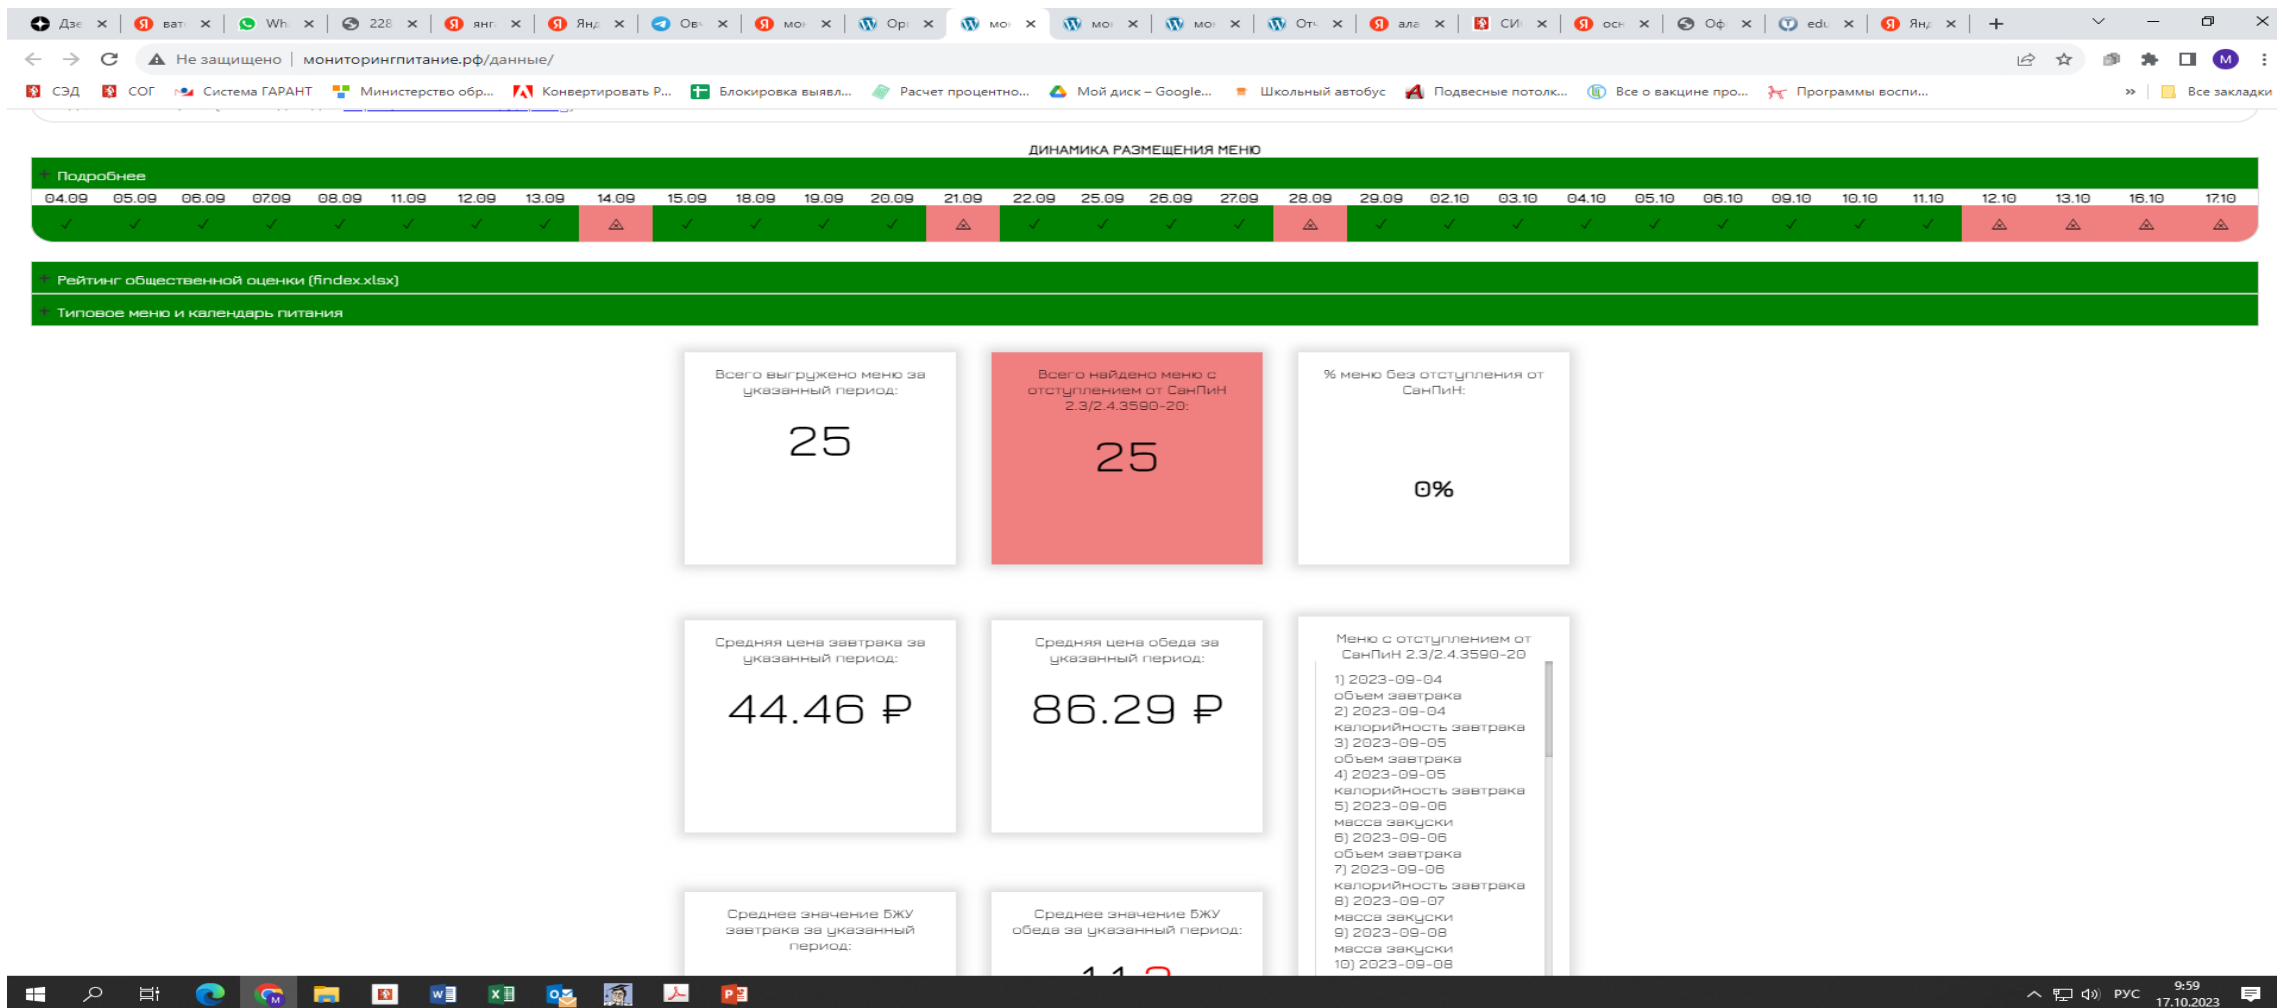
Дзе × ват × Wh × 228 × янг × Янд × Ов × мо × Орі × мо × мо × мо × От × ала × СИ × осн × Оф × edu × Янд × +

Не защищено | мониторингпитание.рф/данные/

СЭД СОГ Система ГАРАНТ Министерство обр... Конвертировать P... Блокировка выявл... Расчет процентно... Мой диск – Google... Школьный автобус Подвесные потолк... Все о вакцине про... Программы воспи... » Все закладки

ДИНАМИКА РАЗМЕЩЕНИЯ МЕНЮ

+ Подробнее

| 04.09 | 05.09 | 06.09 | 07.09 | 08.09 | 11.09 | 12.09 | 13.09 | 14.09 | 15.09 | 18.09 | 19.09 | 20.09 | 21.09 | 22.09 | 25.09 | 26.09 | 27.09 | 28.09 | 29.09 | 02.10 | 03.10 | 04.10 | 05.10 | 06.10 | 09.10 | 10.10 | 11.10 | 12.10 | 13.10 | 16.10 | 17.10 |
|---|---|---|---|---|---|---|---|---|---|---|---|---|---|---|---|---|---|---|---|---|---|---|---|---|---|---|---|---|---|---|---|
| ✓ | ✓ | ✓ | ✓ | ✓ | ✓ | ✓ | ✓ | ⚠ | ✓ | ✓ | ✓ | ✓ | ⚠ | ✓ | ✓ | ✓ | ✓ | ⚠ | ✓ | ✓ | ✓ | ✓ | ✓ | ✓ | ✓ | ✓ | ✓ | ⚠ | ⚠ | ⚠ | ⚠ |

+ Рейтинг общественной оценки (findex.xlsx)

+ Типовое меню и календарь питания

Всего выгружено меню за указанный период:

25

Всего найдено меню с отступлением от СанПиН 2.3/2.4.3590-20:

25

% меню без отступления от СанПиН:

0%

Средняя цена завтрака за указанный период:

44.46 ₽

Средняя цена обеда за указанный период:

86.29 ₽

Меню с отступлением от СанПиН 2.3/2.4.3590-20

1) 2023-09-04
объем завтрака
2) 2023-09-04
калорийность завтрака
3) 2023-09-05
объем завтрака
4) 2023-09-05
калорийность завтрака
5) 2023-09-06
масса закуски
6) 2023-09-06
объем завтрака
7) 2023-09-06
калорийность завтрака
8) 2023-09-07
масса закуски
9) 2023-09-08
масса закуски
10) 2023-09-08

Среднее значение БЖУ завтрака за указанный период:

Среднее значение БЖУ обеда за указанный период:

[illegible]

РУС 9:59
17.10.2023